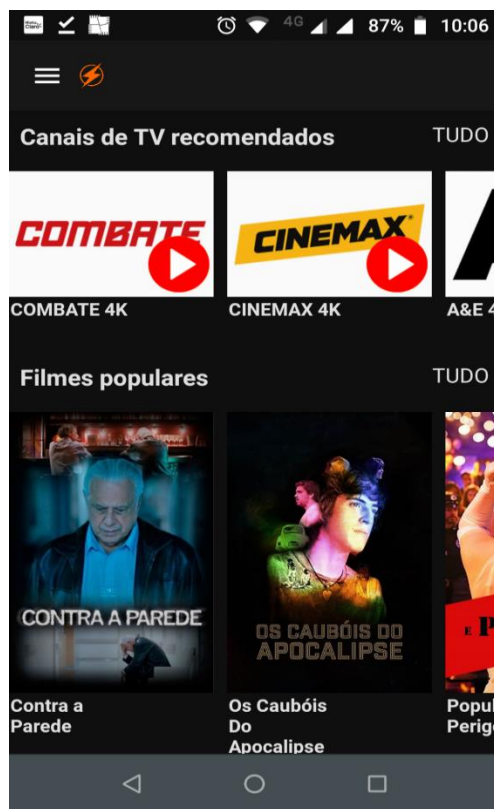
4G 87% 10:06

Canais de TV recomendados TUDO

COMBATE
CINEMAX

COMBATE 4K
CINEMAX 4K
A&E 4

Filmes populares TUDO

CONTRA A PAREDE
OS CAUBÓIS DO APOCALIPSE

Contra a Parede
Os Caubóis Do Apocalipse
Popul Perig